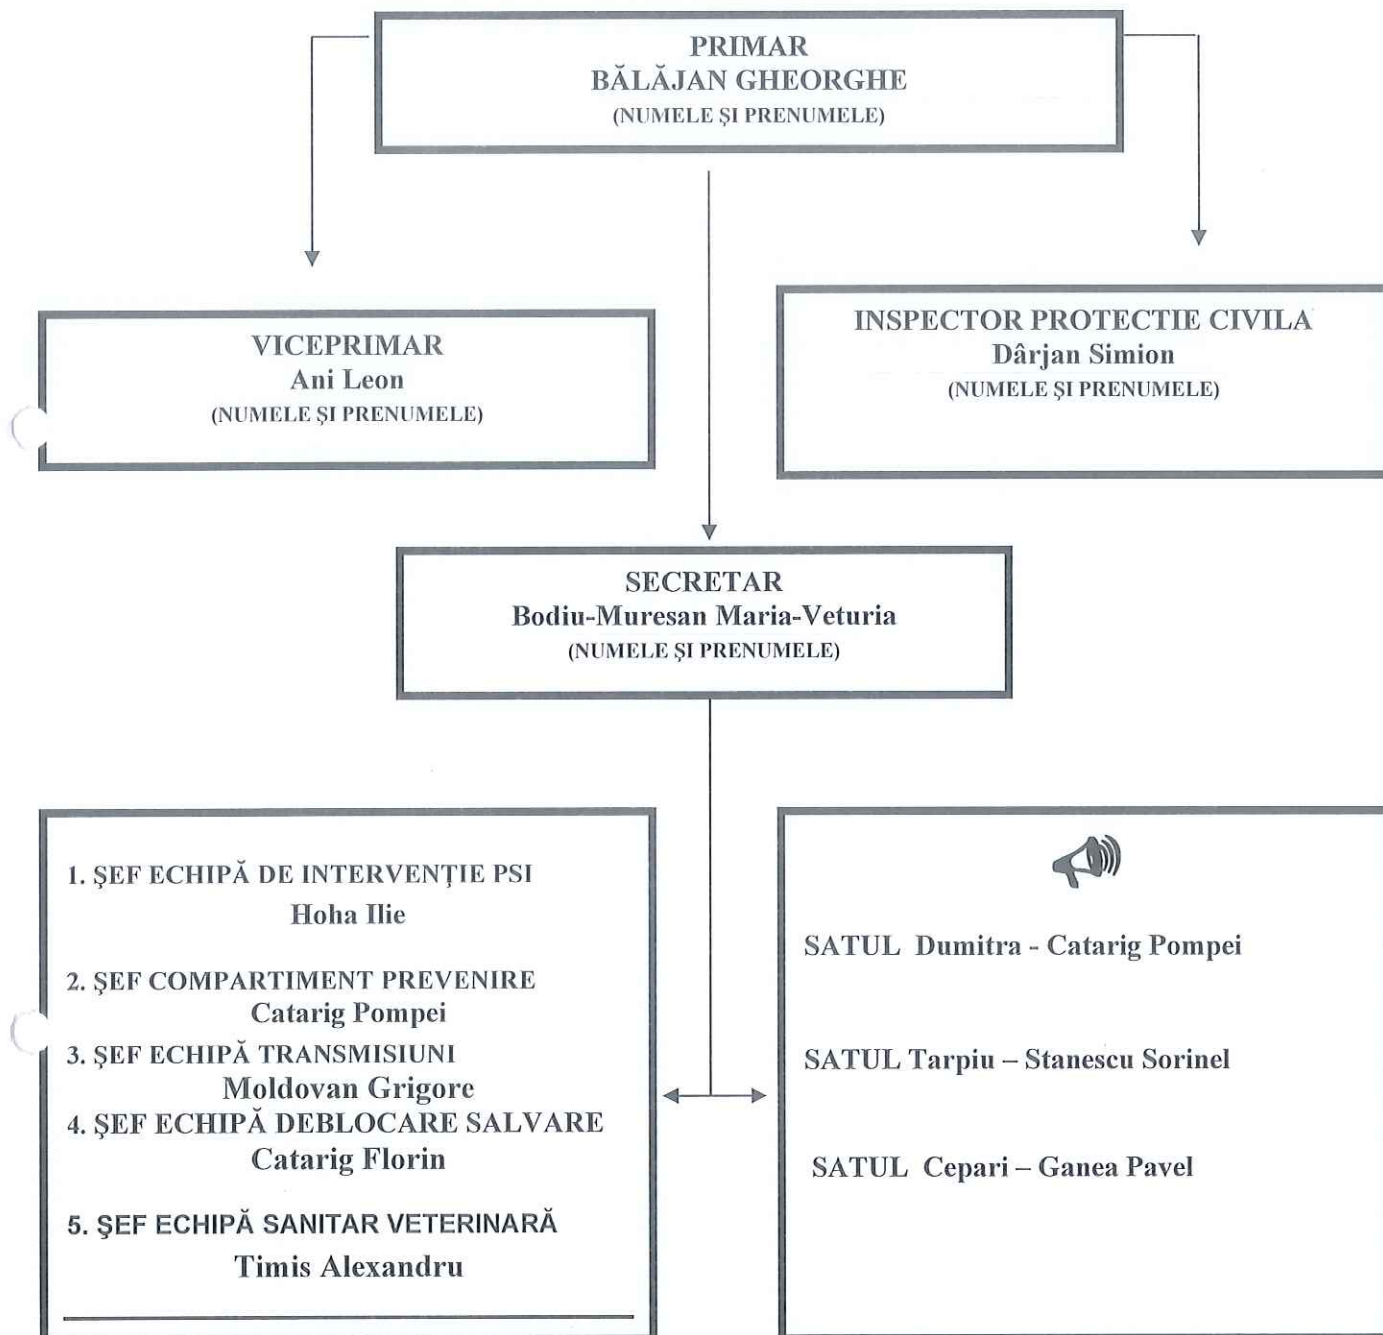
PRIMAR
BĂLĂJAN GHEORGHE
(NUMELE ŞI PRENUMELE)

VICEPRIMAR
Ani Leon
(NUMELE ŞI PRENUMELE)

INSPECTOR PROTECTIE CIVILA
Dârjan Simion
(NUMELE ŞI PRENUMELE)

SECRETAR
Bodiu-Muresan Maria-Veturia
(NUMELE ŞI PRENUMELE)

1. ŞEF ECHIPĂ DE INTERVENŢIE PSI
Hoha Ilie

2. ŞEF COMPARTIMENT PREVENIRE
Catarig Pompei

3. ŞEF ECHIPĂ TRANSMISIUNI
Moldovan Grigore

4. ŞEF ECHIPĂ DEBLOCARE SALVARE
Catarig Florin

5. ŞEF ECHIPĂ SANITAR VETERINARĂ
Timis Alexandru

SATUL Dumitra - Catarig Pompei

SATUL Tarpiu – Stanescu Sorinel

SATUL Cepari – Ganea Pavel